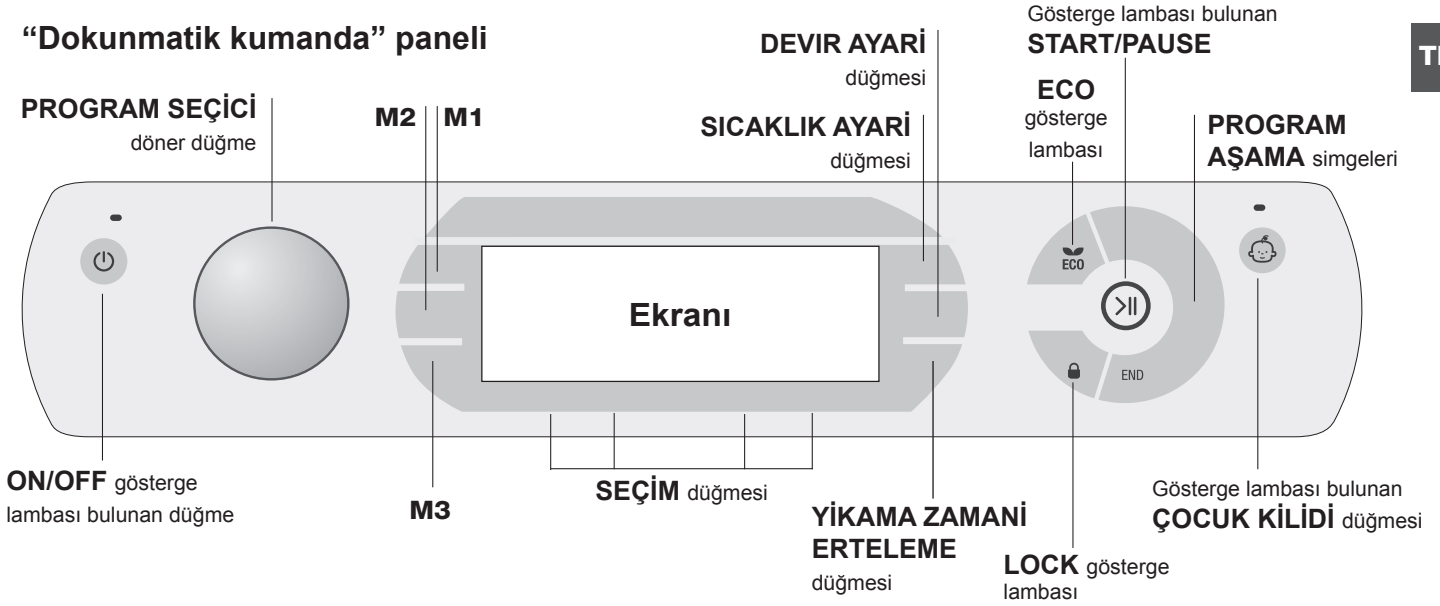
"Dokunmatik kumanda" paneli

TR

PROGRAM SEÇİCİ döner düğme

M2 M1

DEVIR AYARİ düğmesi

SICAKLIK AYARİ düğmesi

ECO gösterge lambası

Gösterge lambası bulunan START/PAUSE

PROGRAM AŞAMA simgeleri

ECO

Ekranı

END

ON/OFF gösterge lambası bulunan düğme

M3

SEÇİM düğmesi

YİKAMA ZAMANİ ERTELEME düğmesi

LOCK gösterge lambası

Gösterge lambası bulunan ÇOCUK KİLİDİ düğmesi